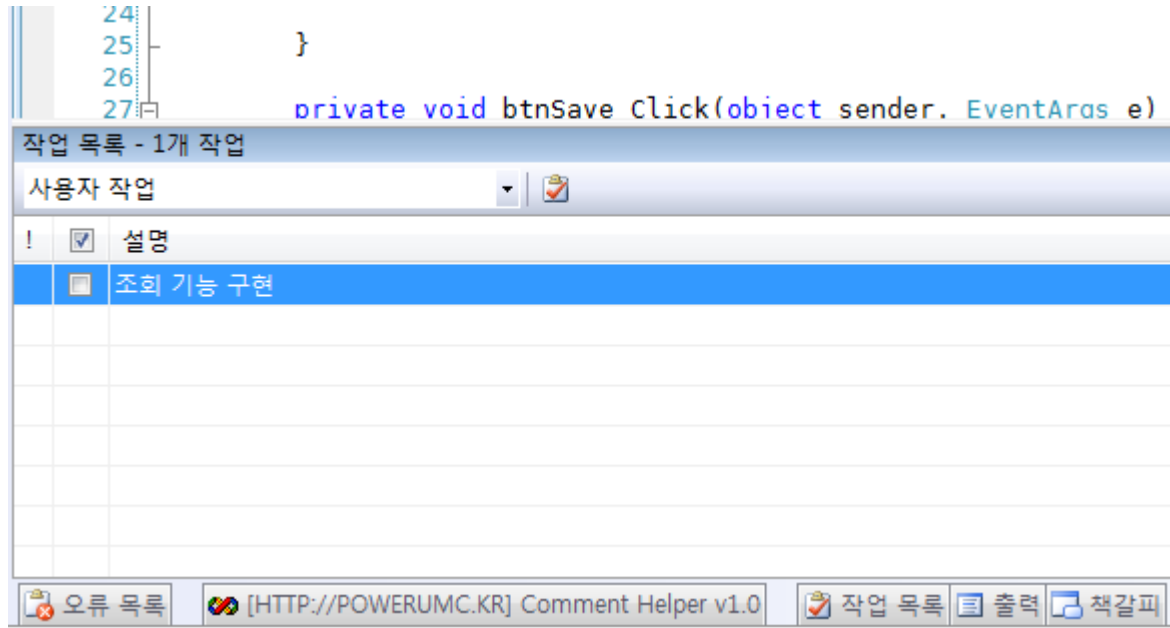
24
25 }
26
27 private void btnSave Click(object sender, EventArgs e)

작업 목록 - 1개 작업

사용자 작업

! 설명

조회 기능 구현

오류 목록 [HTTP://POWERUMC.KR] Comment Helper v1.0 작업 목록 출력 책갈피